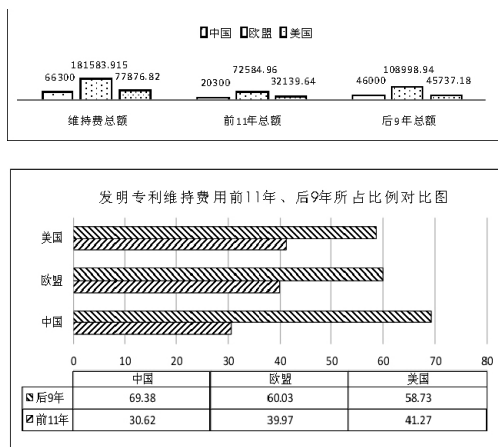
中国 欧盟 美国

66300 181583.915 77876.82
20300 72584.96 32139.64
46000 108998.94 45737.18

维持费总额 前11年总额 后9年总额

发明专利维持费用前11年、后9年所占比例对比图

美国
欧盟
中国

0 10 20 30 40 50 60 70 80

| | 中国 | 欧盟 | 美国 |
|---|---|---|---|
| 后9年 | 69.38 | 60.03 | 58.73 |
| 前11年 | 30.62 | 39.97 | 41.27 |